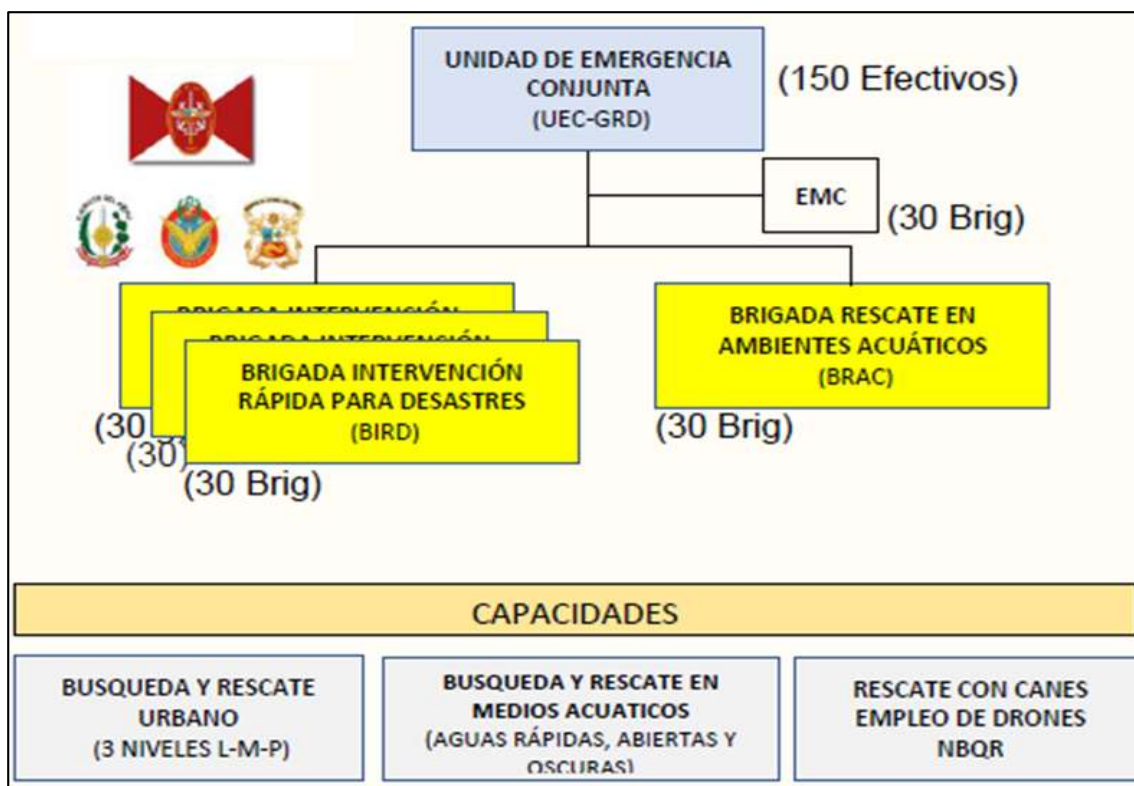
UNIDAD DE EMERGENCIA CONJUNTA
(UEC-GRD)

(150 Efectivos)

EMC

(30 Brig)

BRIGADA INTERVENCIÓN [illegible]

BRIGADA INTERVENCIÓN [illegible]

BRIGADA INTERVENCIÓN RÁPIDA PARA DESASTRES
(BIRD)

(30

(30

(30 Brig)

BRIGADA RESCATE EN AMBIENTES ACUÁTICOS
(BRAC)

(30 Brig)

CAPACIDADES

BUSQUEDA Y RESCATE URBANO
(3 NIVELES L-M-P)

BUSQUEDA Y RESCATE EN MEDIOS ACUATICOS
(AGUAS RÁPIDAS, ABIERTAS Y OSCURAS)

RESCATE CON CANES
EMPLEO DE DRONES
NBQR